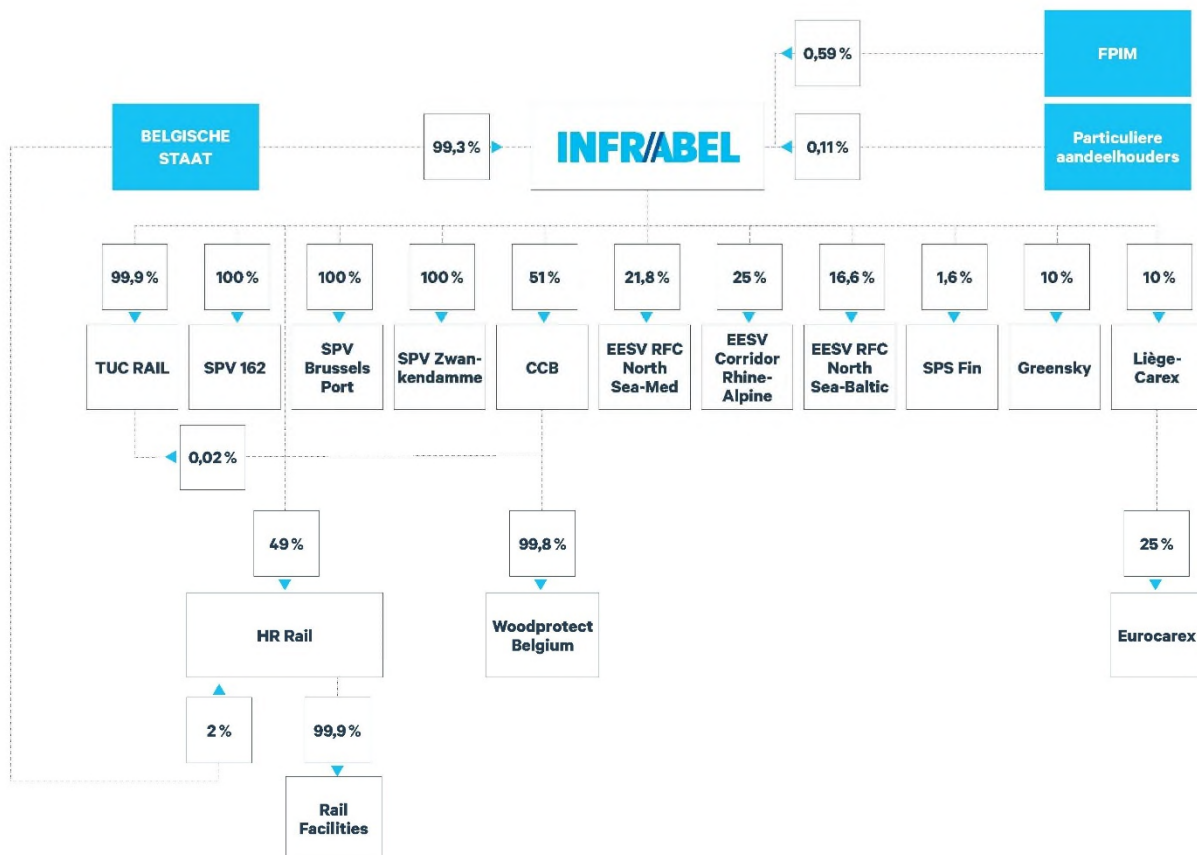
FPIM

0,59 %

BELGISCHE STAAT

99,3 %

INFRABEL

0,11 %

Particuliere aandeelhouders

99,9 %

100 %

100 %

100 %

51 %

21,8 %

25 %

16,6 %

1,6 %

10 %

10 %

TUC RAIL

SPV 162

SPV Brussels Port

SPV Zwankendamme

CCB

EESV RFC North Sea-Med

EESV Corridor Rhine-Alpine

EESV RFC North Sea-Baltic

SPS Fin

Greensky

Liège-Carex

0,02 %

49 %

99,8 %

25 %

HR Rail

Woodprotect Belgium

Eurocarex

2 %

99,9 %

Rail Facilities